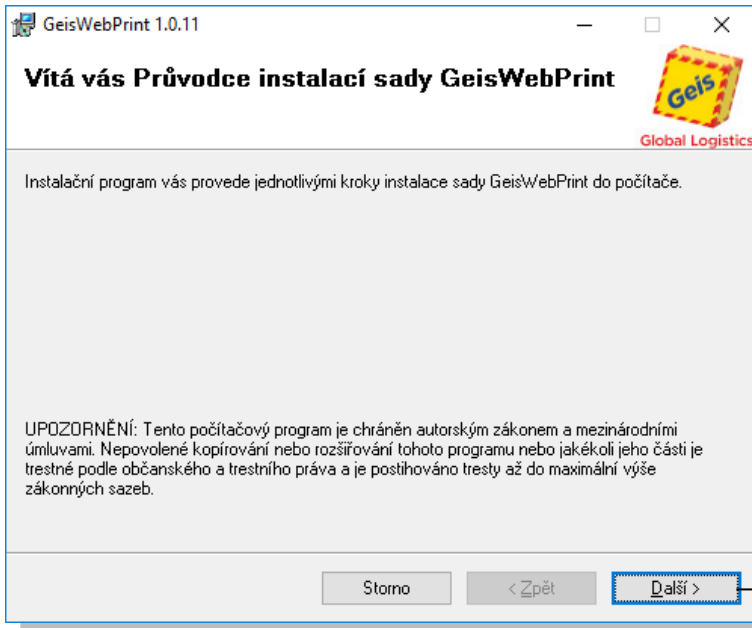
GeisWebPrint 1.0.11

Vítá vás Průvodce instalací sady GeisWebPrint

Geis
Global Logistics

Instalační program vás provede jednotlivými kroky instalace sady GeisWebPrint do počítače.

UPOZORNĚNÍ: Tento počítačový program je chráněn autorským zákonem a mezinárodními úmluvami. Nepovolené kopírování nebo rozšiřování tohoto programu nebo jakékoli jeho části je trestné podle občanského a trestního práva a je postihováno tresty až do maximální výše zákonných sazeb.

Storno
< Zpět
Další >